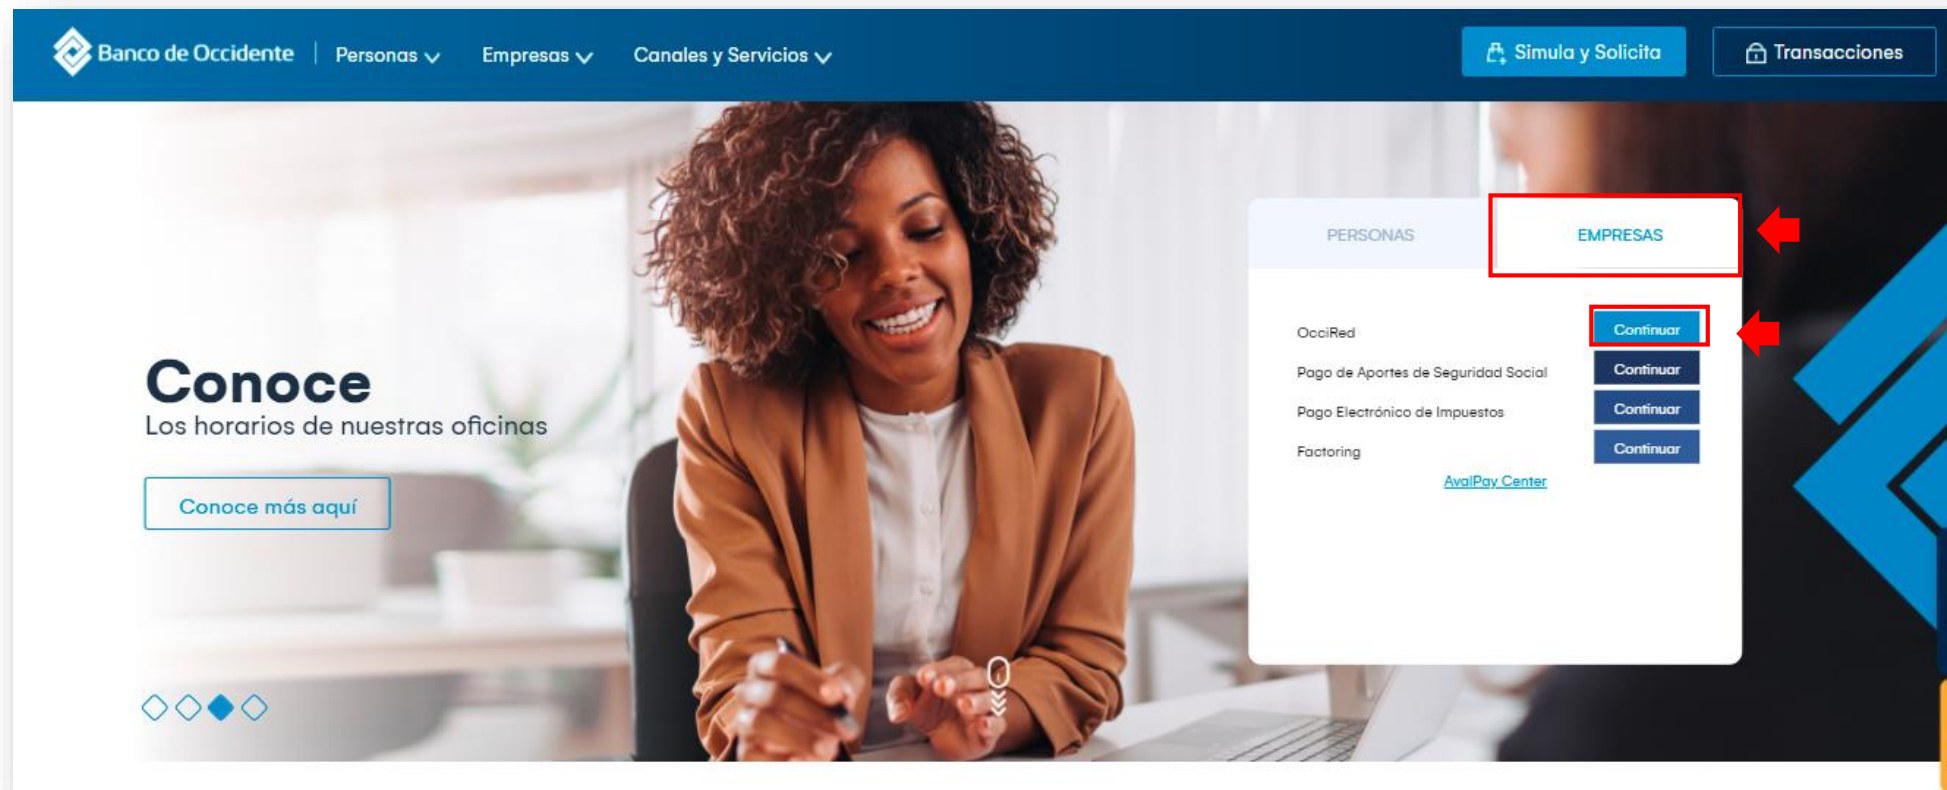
Banco de Occidente | Personas Empresas Canales y Servicios

Simula y Solicita Transacciones

PERSONAS EMPRESAS

OcciRed Continuar

Pago de Aportes de Seguridad Social Continuar

Pago Electrónico de Impuestos Continuar

Factoring Continuar

AvalPay Center

Conoce
Los horarios de nuestras oficinas

Conoce más aquí